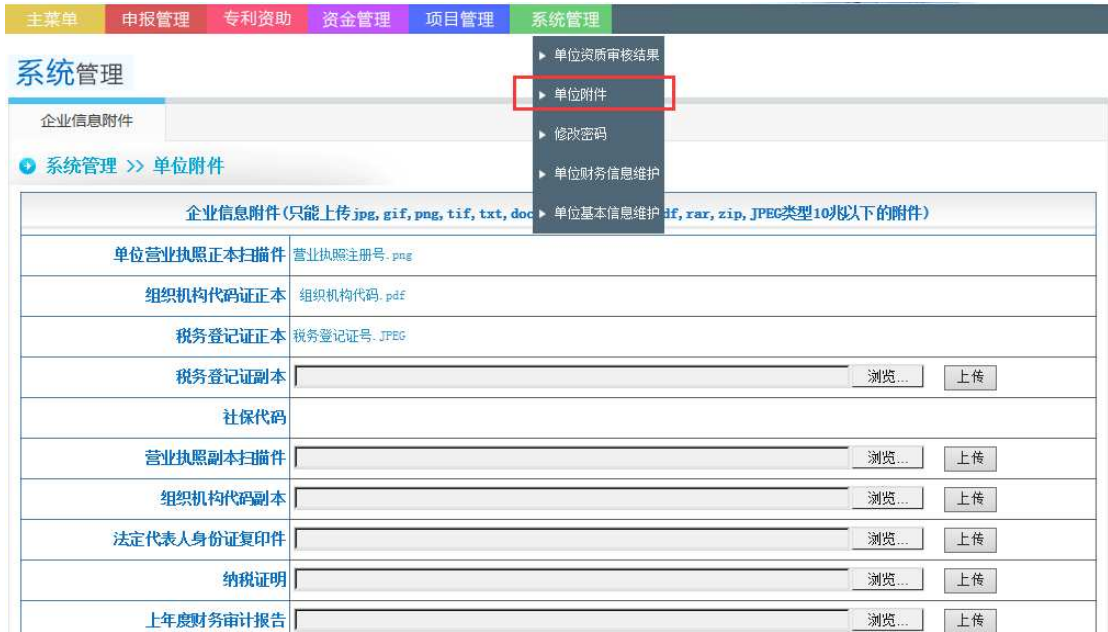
主菜单 申报管理 专利资助 资金管理 项目管理 系统管理

▸ 单位资质审核结果
▸ 单位附件
▸ 修改密码
▸ 单位财务信息维护
▸ 单位基本信息维护

系统管理

企业信息附件

系统管理 >> 单位附件

企业信息附件(只能上传jpg, gif, png, tif, txt, doc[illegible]df, rar, zip, JPEG类型10兆以下的附件)

| | | | |
|---|---|---|---|
| 单位营业执照正本扫描件 | 营业执照注册号.png | | |
| 组织机构代码证正本 | 组织机构代码.pdf | | |
| 税务登记证正本 | 税务登记证号.JPEG | | |
| 税务登记证副本 | | 浏览... | 上传 |
| 社保代码 | | | |
| 营业执照副本扫描件 | | 浏览... | 上传 |
| 组织机构代码副本 | | 浏览... | 上传 |
| 法定代表人身份证复印件 | | 浏览... | 上传 |
| 纳税证明 | | 浏览... | 上传 |
| 上年度财务审计报告 | | 浏览... | 上传 |